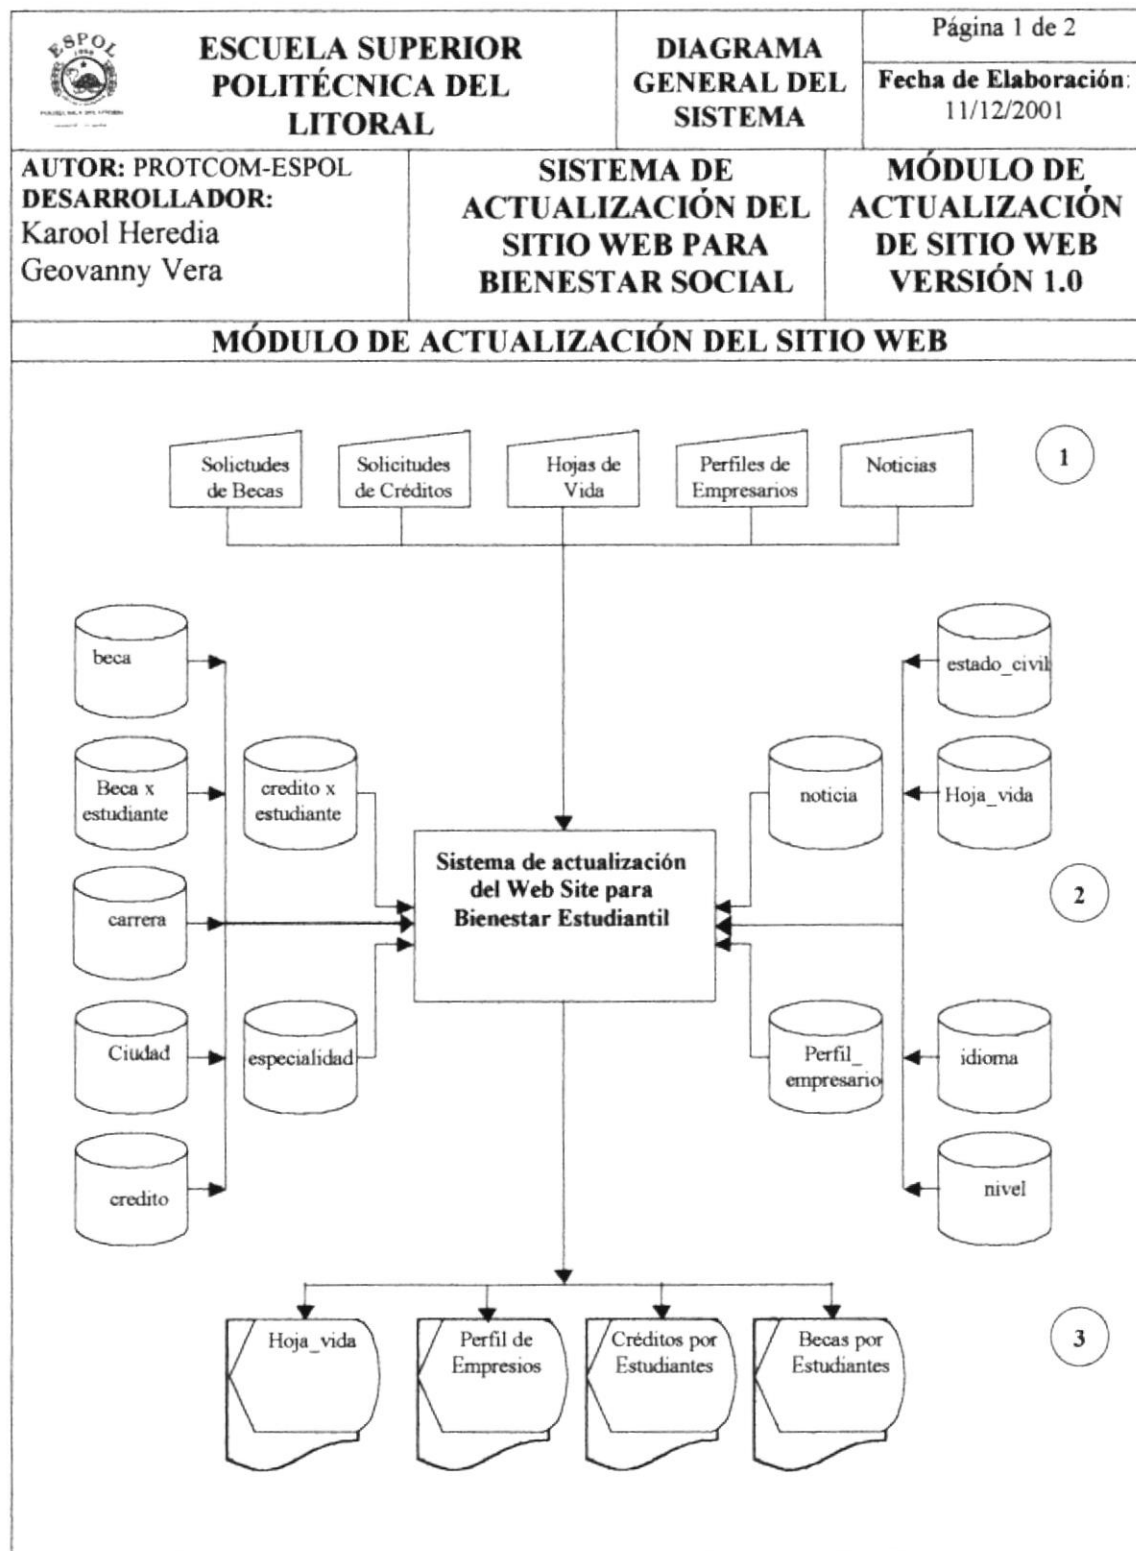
ESPOL

| | ESCUELA SUPERIOR POLITÉCNICA DEL LITORAL | DIAGRAMA GENERAL DEL SISTEMA | Página 1 de 2<br>Fecha de Elaboración: 11/12/2001 |
|---|---|---|---|

| AUTOR: PROTCOM-ESPOL<br>DESARROLLADOR:<br>Karool Heredia<br>Geovanny Vera | SISTEMA DE ACTUALIZACIÓN DEL SITIO WEB PARA BIENESTAR SOCIAL | MÓDULO DE ACTUALIZACIÓN DE SITIO WEB VERSIÓN 1.0 |
|---|---|---|

MÓDULO DE ACTUALIZACIÓN DEL SITIO WEB

Solicitudes de Becas
Solicitudes de Créditos
Hojas de Vida
Perfiles de Empresarios
Noticias
1

beca
Beca x estudiante
carrera
Ciudad
credito
credito x estudiante
especialidad

Sistema de actualización del Web Site para Bienestar Estudiantil

noticia
Perfil_ empresario
estado_civil
Hoja_vida
idioma
nivel
2

Hoja_vida
Perfil de Empresios
Créditos por Estudiantes
Becas por Estudiantes
3